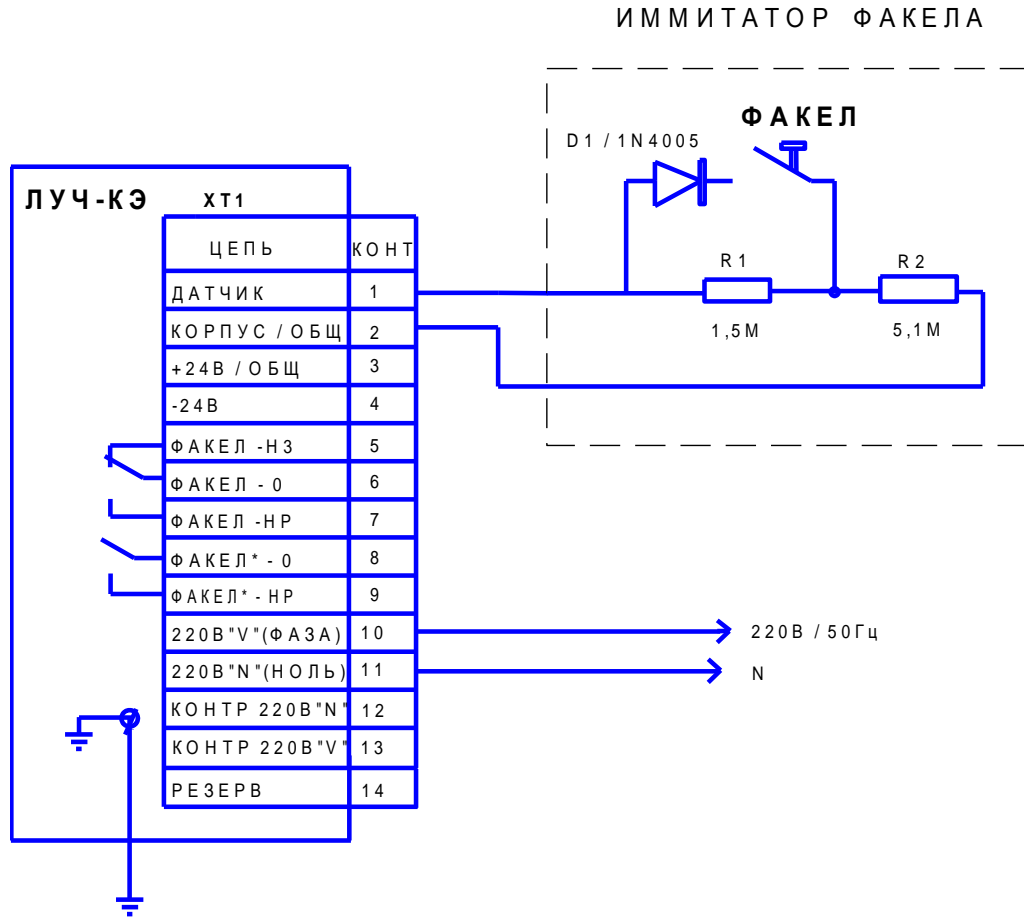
ИММИТАТОР ФАКЕЛА

ФАКЕЛ

D1 / 1N4005

R1

R2

1,5M

5,1M

ЛУЧ-КЭ

XT1

| ЦЕПЬ | КОНТ |
|---|---|
| ДАТЧИК | 1 |
| КОРПУС / ОБЩ | 2 |
| +24В / ОБЩ | 3 |
| -24В | 4 |
| ФАКЕЛ -НЗ | 5 |
| ФАКЕЛ - 0 | 6 |
| ФАКЕЛ -НР | 7 |
| ФАКЕЛ* - 0 | 8 |
| ФАКЕЛ* - НР | 9 |
| 220В"V"(ФАЗА) | 10 |
| 220В"N"(НОЛЬ) | 11 |
| КОНТР 220В"N" | 12 |
| КОНТР 220В"V" | 13 |
| РЕЗЕРВ | 14 |

220В / 50Гц

N